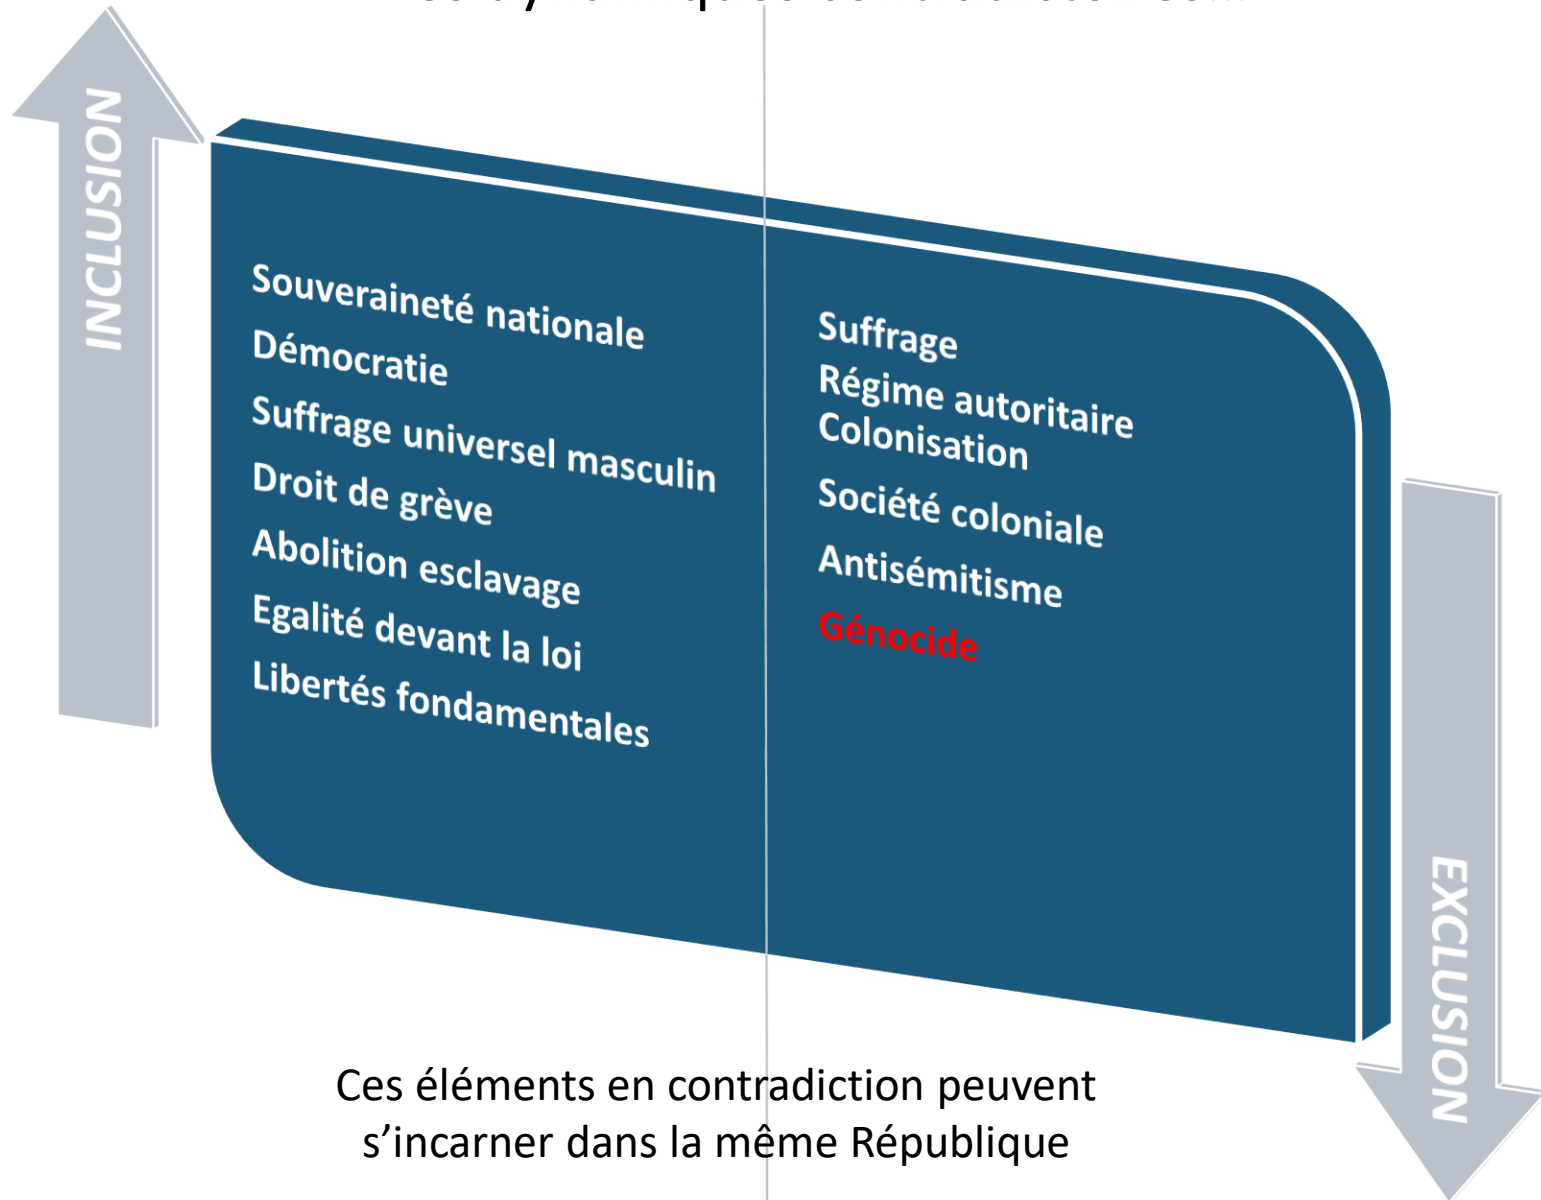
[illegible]

INCLUSION

Souveraineté nationale
Démocratie
Suffrage universel masculin
Droit de grève
Abolition esclavage
Egalité devant la loi
Libertés fondamentales

Suffrage
Régime autoritaire
Colonisation
Société coloniale
Antisémitisme
Génocide

EXCLUSION

Ces éléments en contradiction peuvent s'incarner dans la même République